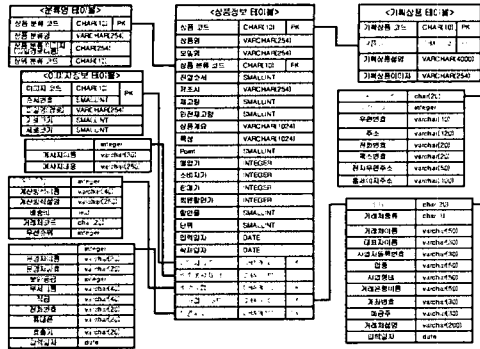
<상품분류 테이블>

| 상품 분류 코드 | CHAR(12) | PK |
|---|---|---|
| 상품 분류명 | VARCHAR(254) | |
| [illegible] | VARCHAR(254) | |
| 상위 분류 코드 | CHAR(12) | |

<이미지정보 테이블>

| 이미지 코드 | CHAR(12) | PK |
|---|---|---|
| 소이미지 | SMALLINT | |
| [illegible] | VARCHAR(254) | |
| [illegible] | SMALLINT | |
| 세로크기 | SMALLINT | |

| | integer |
|---|---|
| 게시자이름 | varchar(30) |
| 게시자이메일 | varchar(50) |

| | integer |
|---|---|
| 게시일자 | varchar(14) |
| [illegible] | varchar(200) |
| 평점 | int |
| 게시자이름 | varchar(20) |
| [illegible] | integer |

| | integer |
|---|---|
| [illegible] | varchar(16) |
| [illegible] | varchar(16) |
| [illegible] | integer |
| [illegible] | varchar(16) |
| 직급 | varchar(20) |
| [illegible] | varchar(12) |
| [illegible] | varchar(20) |
| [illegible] | integer |
| 휴대폰 | varchar(20) |
| 입력일자 | date |

<상품정보 테이블>

| 상품 코드 | CHAR(12) | PK |
|---|---|---|
| 상품명 | VARCHAR(254) | |
| 모델명 | VARCHAR(254) | |
| 상품 분류 코드 | CHAR(12) | FK |
| 진열순서 | SMALLINT | |
| 재고시 | VARCHAR(254) | |
| 재고량 | SMALLINT | |
| 안전재고량 | SMALLINT | |
| 상품개요 | VARCHAR(1024) | |
| 특성 | VARCHAR(1024) | |
| Point | SMALLINT | |
| 정가 | INTEGER | |
| 소비자가 | INTEGER | |
| 판매가 | INTEGER | |
| 회원할인가 | INTEGER | |
| 할인율 | SMALLINT | |
| 단위 | SMALLINT | |
| 입력일자 | DATE | |
| 수정일자 | DATE | |
| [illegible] | | |
| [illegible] | | |
| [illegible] | | |
| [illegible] | | |

<기획상품 테이블>

| 기획상품 코드 | CHAR(12) | PK |
|---|---|---|
| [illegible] | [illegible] | |
| 기획상품설명 | VARCHAR(4000) | |
| 기획상품이미지 | VARCHAR(254) | |

| | char(20) |
|---|---|
| | integer |
| 우편번호 | varchar(10) |
| 주소 | varchar(120) |
| 전화번호 | varchar(20) |
| 팩스번호 | varchar(20) |
| 전자우편주소 | varchar(50) |
| 홈페이지주소 | varchar(100) |

| | char(20) |
|---|---|
| | char(1) |
| 거래처종류 | char(1) |
| 거래처이름 | varchar(50) |
| 대표자이름 | varchar(50) |
| 사업자등록번호 | varchar(20) |
| 업태 | varchar(50) |
| 종목 | varchar(50) |
| 사업형태 | varchar(50) |
| 거래은행이름 | varchar(50) |
| 계좌번호 | varchar(50) |
| 예금주 | varchar(50) |
| 거래처설명 | varchar(200) |
| 입력일자 | date |